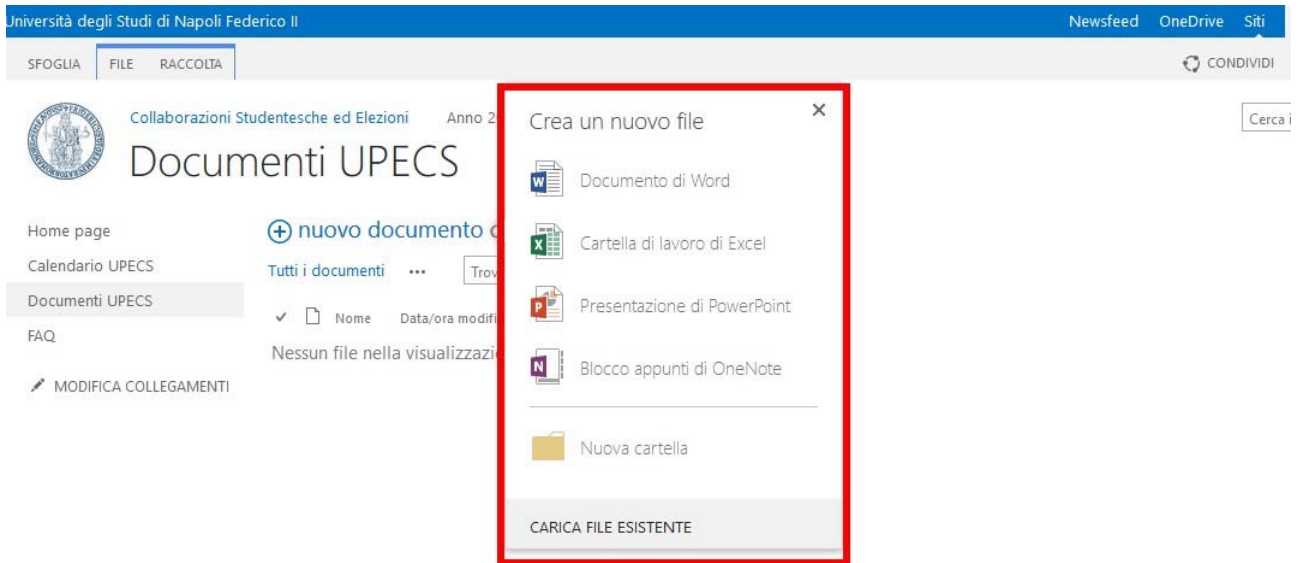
Università degli Studi di Napoli Federico II

Newsfeed OneDrive Siti

SFOGLIA FILE RACCOLTA

CONDIVIDI

Collaborazioni Studentesche ed Elezioni Anno 2

Documenti UPECS

Cerca i

Home page
Calendario UPECS
Documenti UPECS
FAQ

MODIFICA COLLEGAMENTI

nuovo documento o

Tutti i documenti ••• Trov

Nome Data/ora modifi

Nessun file nella visualizzazi

Crea un nuovo file

×

Documento di Word

Cartella di lavoro di Excel

Presentazione di PowerPoint

Blocco appunti di OneNote

Nuova cartella

CARICA FILE ESISTENTE